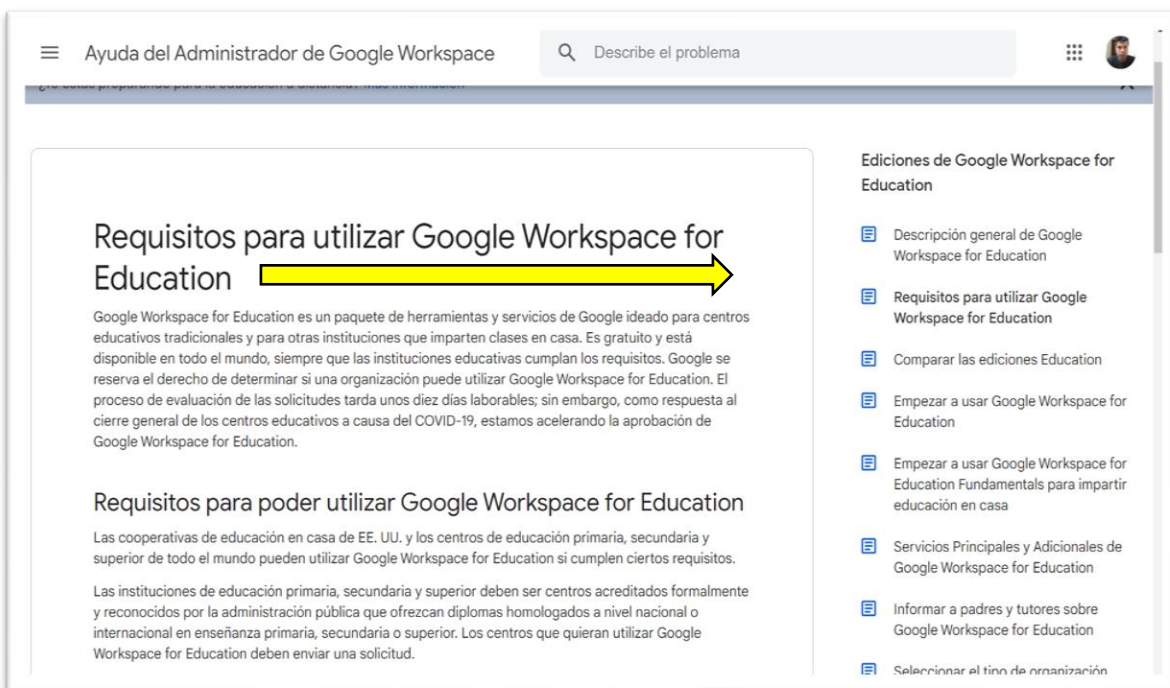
Ayuda del Administrador de Google Workspace

Describe el problema

¿Te estás preparando para la educación a distancia? Más información

Requisitos para utilizar Google Workspace for Education

Google Workspace for Education es un paquete de herramientas y servicios de Google ideado para centros educativos tradicionales y para otras instituciones que imparten clases en casa. Es gratuito y está disponible en todo el mundo, siempre que las instituciones educativas cumplan los requisitos. Google se reserva el derecho de determinar si una organización puede utilizar Google Workspace for Education. El proceso de evaluación de las solicitudes tarda unos diez días laborables; sin embargo, como respuesta al cierre general de los centros educativos a causa del COVID-19, estamos acelerando la aprobación de Google Workspace for Education.

Requisitos para poder utilizar Google Workspace for Education

Las cooperativas de educación en casa de EE. UU. y los centros de educación primaria, secundaria y superior de todo el mundo pueden utilizar Google Workspace for Education si cumplen ciertos requisitos.

Las instituciones de educación primaria, secundaria y superior deben ser centros acreditados formalmente y reconocidos por la administración pública que ofrezcan diplomas homologados a nivel nacional o internacional en enseñanza primaria, secundaria o superior. Los centros que quieran utilizar Google Workspace for Education deben enviar una solicitud.

Ediciones de Google Workspace for Education

Descripción general de Google Workspace for Education

Requisitos para utilizar Google Workspace for Education

Comparar las ediciones Education

Empezar a usar Google Workspace for Education

Empezar a usar Google Workspace for Education Fundamentals para impartir educación en casa

Servicios Principales y Adicionales de Google Workspace for Education

Informar a padres y tutores sobre Google Workspace for Education

Seleccionar el tipo de organización